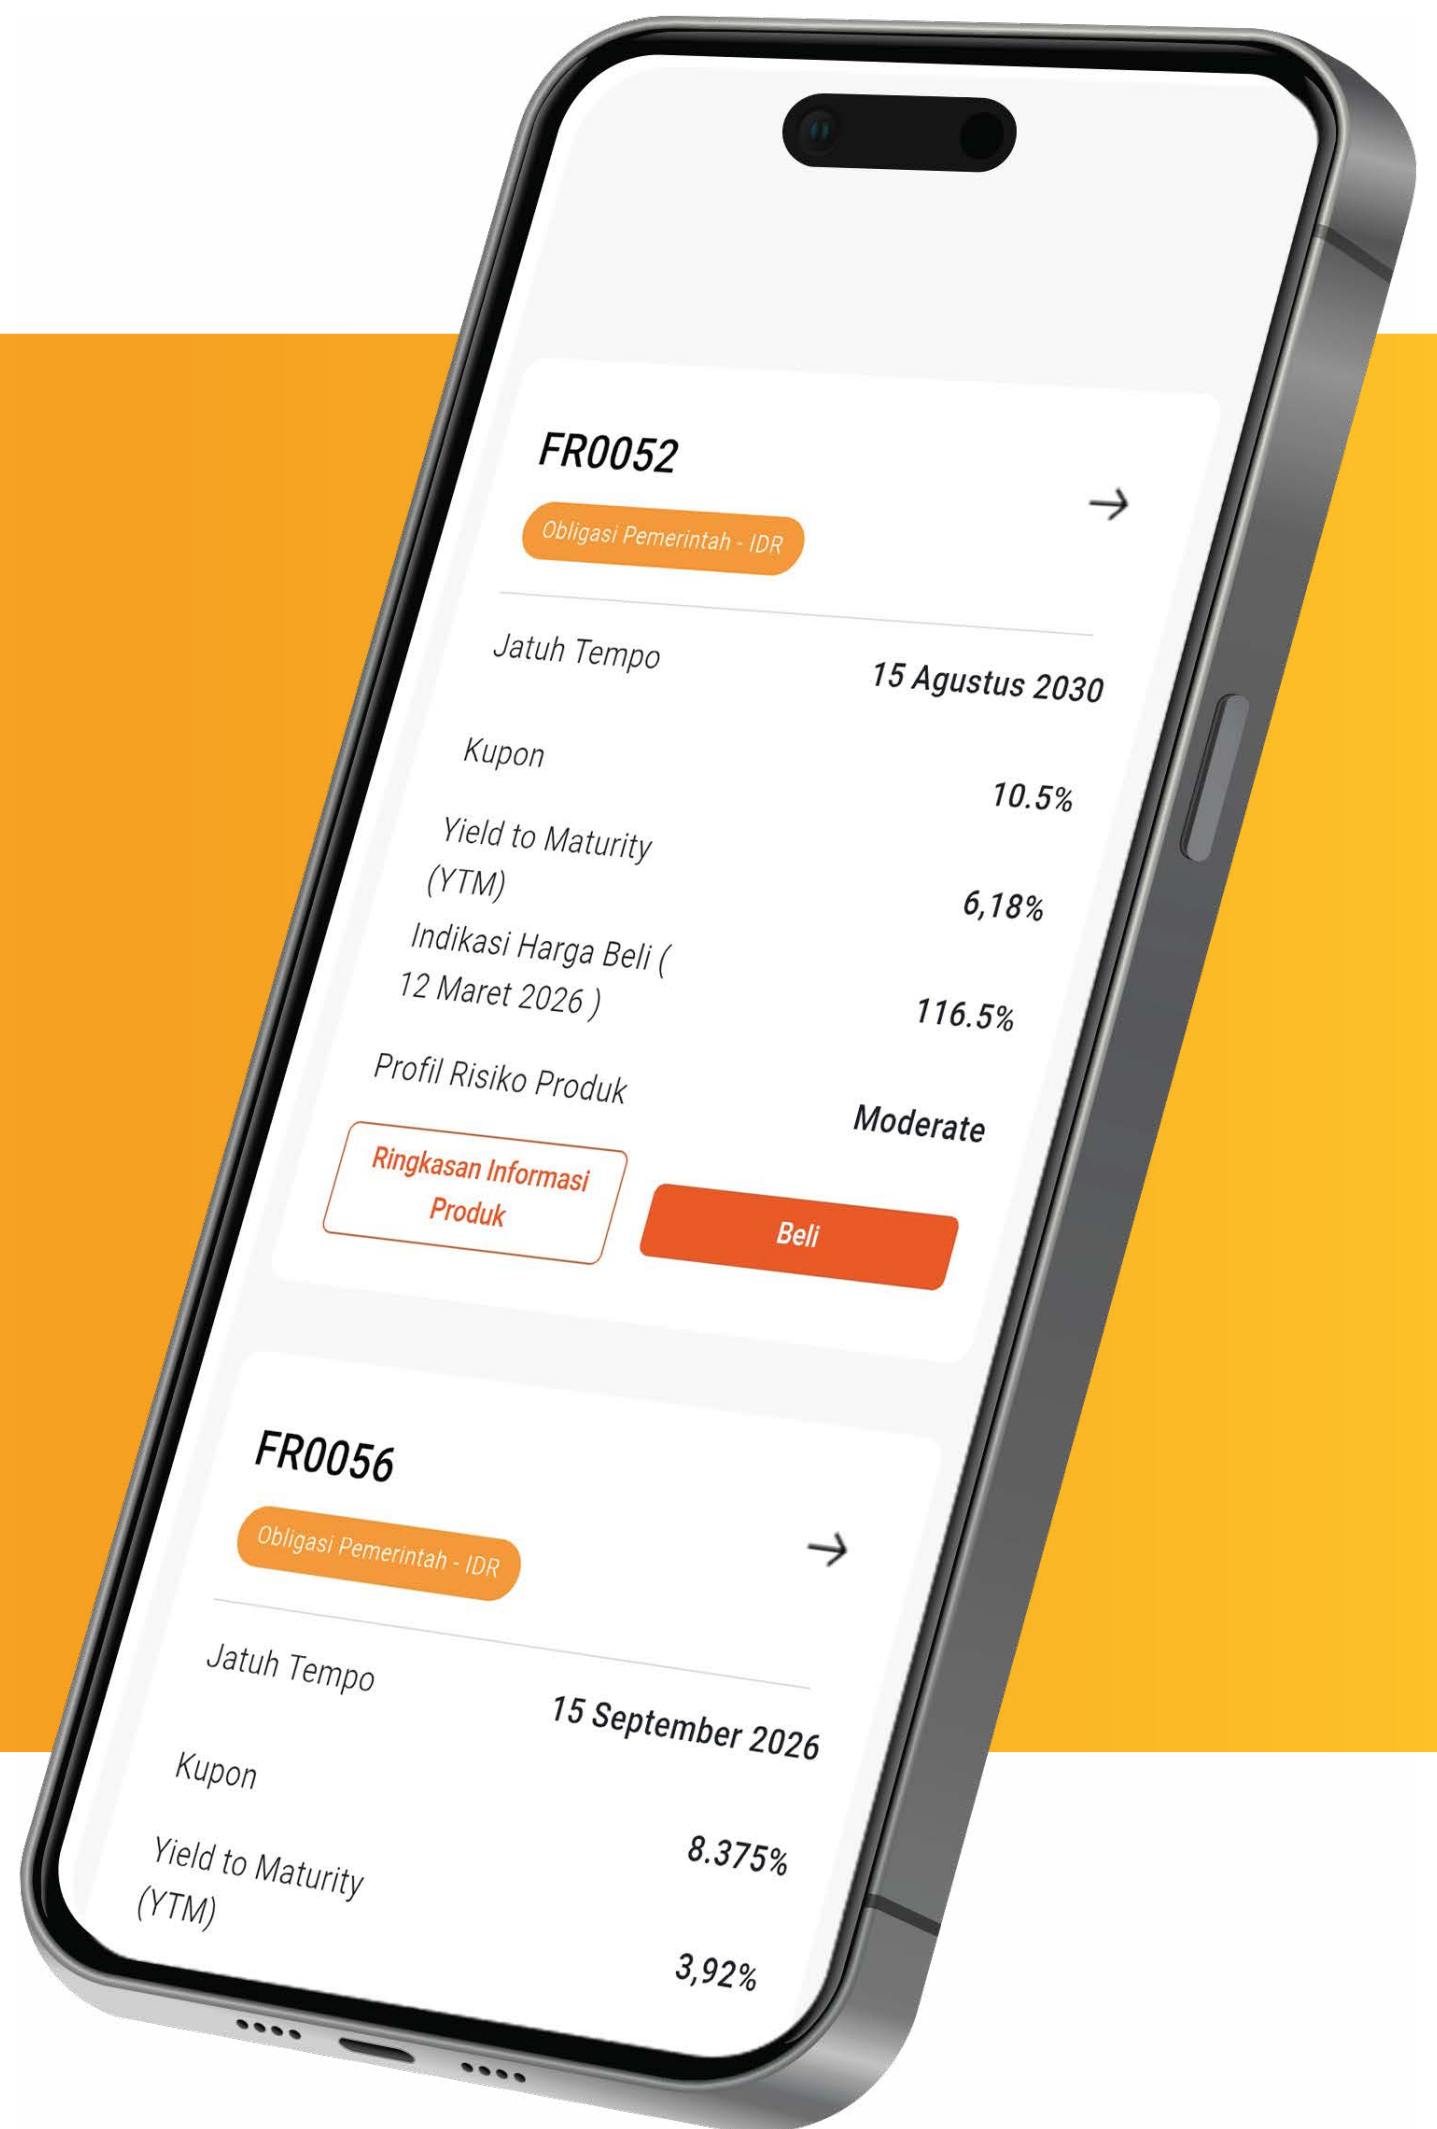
FR0052

Obligasi Pemerintah - IDR

→

Jatuh Tempo 15 Agustus 2030

Kupon 10.5%

Yield to Maturity (YTM) 6,18%

Indikasi Harga Beli ( 12 Maret 2026 ) 116.5%

Profil Risiko Produk Moderate

Ringkasan Informasi Produk

Beli

FR0056

Obligasi Pemerintah - IDR

→

Jatuh Tempo 15 September 2026

Kupon 8.375%

Yield to Maturity (YTM) 3,92%